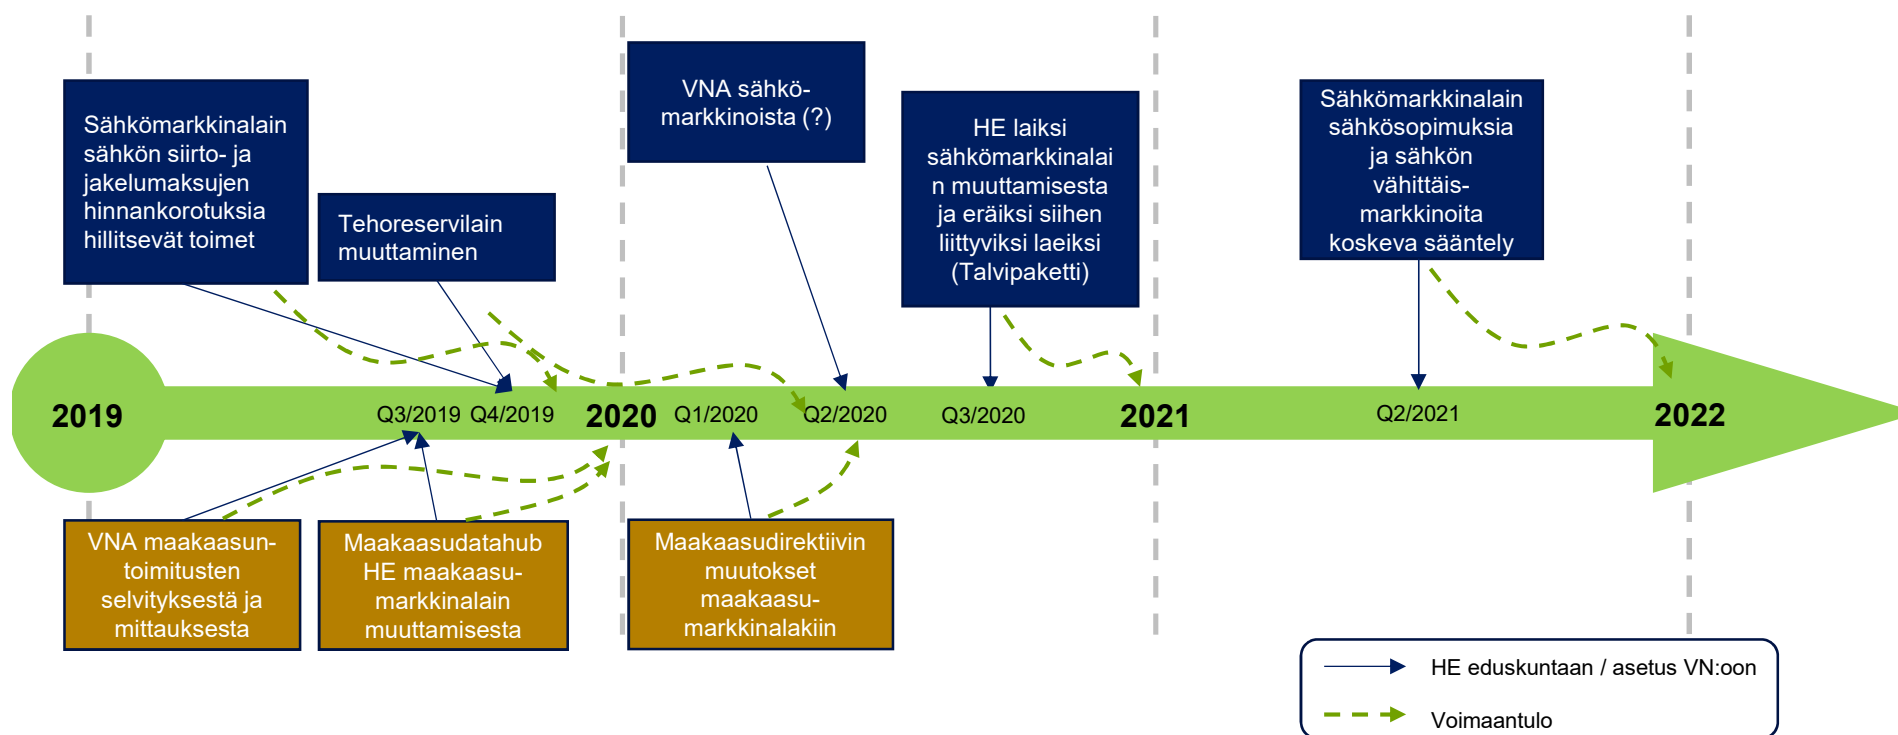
Sähkömarkkinalain sähkön siirto- ja jakelumaksujen hinnankorotuksia hillitsevät toimet

Tehoreservilain muuttaminen

VNA sähkömarkkinoista (?)

HE laiksi sähkömarkkinalain muuttamisesta ja eräiksi siihen liittyviksi laeiksi (Talvipaketti)

Sähkömarkkinalain sähkösopimuksia ja sähkön vähittäismarkkinoita koskeva sääntely

2019 Q3/2019 Q4/2019 2020 Q1/2020 Q2/2020 Q3/2020 2021 Q2/2021 2022

VNA maakaasuntoimitusten selvityksestä ja mittauksesta

Maakaasudatahub HE maakaasumarkkinalain muuttamisesta

Maakaasudirektiivin muutokset maakaasumarkkinalakiin

HE eduskuntaan / asetus VN:oon

Voimaantulo